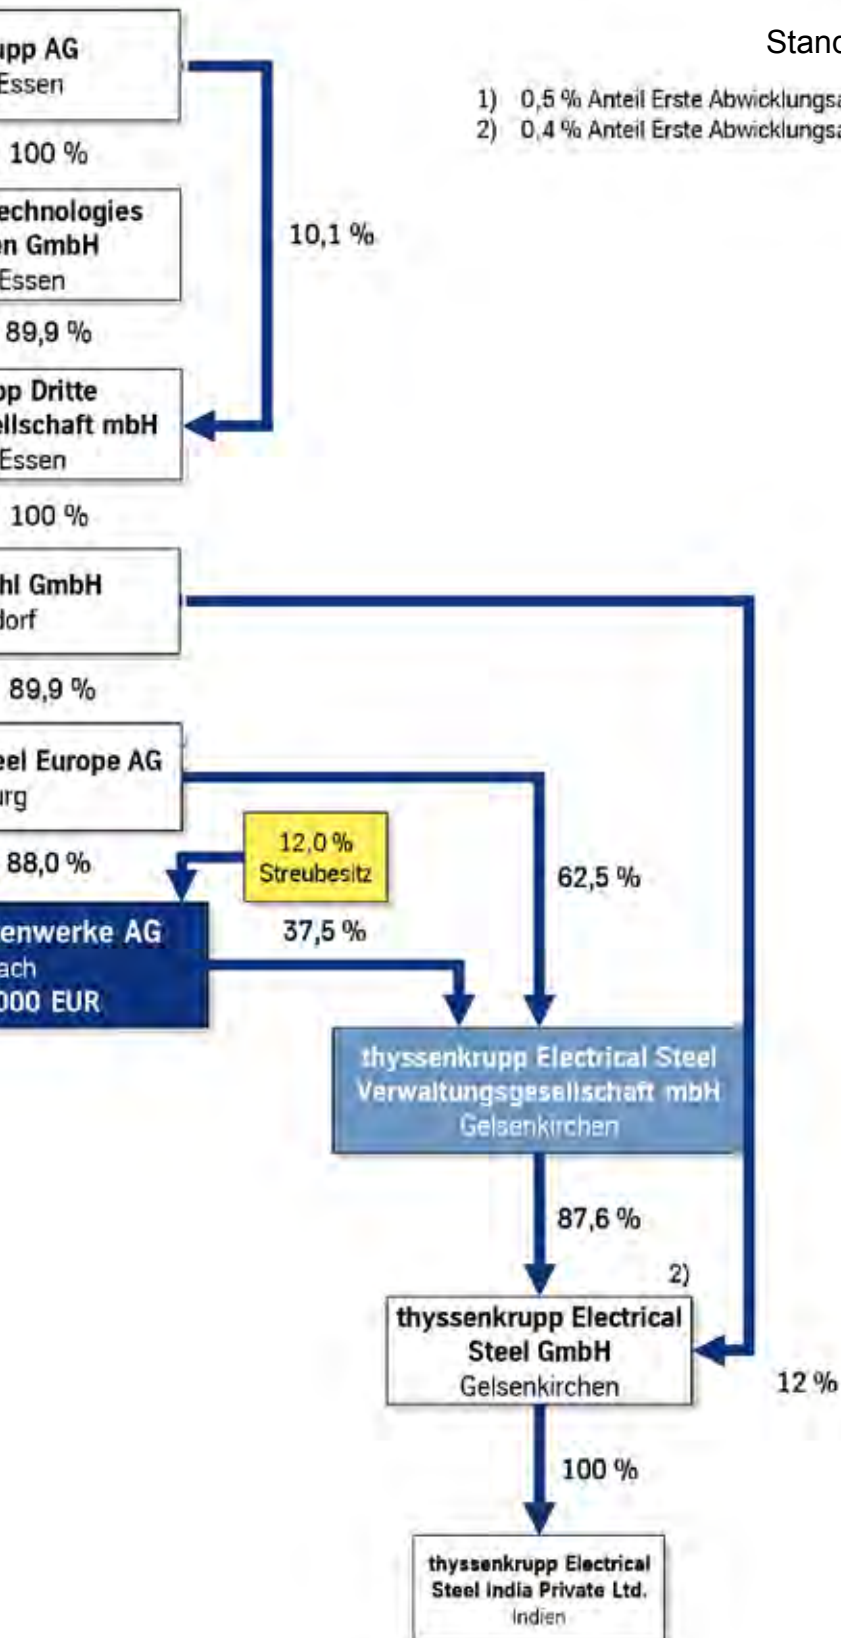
upp AG
Essen

Stand

1) 0,5 % Anteil Erste Abwicklungsa

2) 0,4 % Anteil Erste Abwicklungsa

100 %

echnologies
en GmbH
Essen

10,1 %

89,9 %

pp Dritte
ellschaft mbH
Essen

100 %

hl GmbH
lorf

89,9 %

eel Europe AG
urg

88,0 %

12,0 %
Streubesitz

62,5 %

37,5 %

enwerke AG
ach
000 EUR

thyssenkrupp Electrical Steel
Verwaltungsgesellschaft mbH
Gelsenkirchen

87,6 %

2)

thyssenkrupp Electrical
Steel GmbH
Gelsenkirchen

12 %

100 %

thyssenkrupp Electrical
Steel India Private Ltd.
Indien